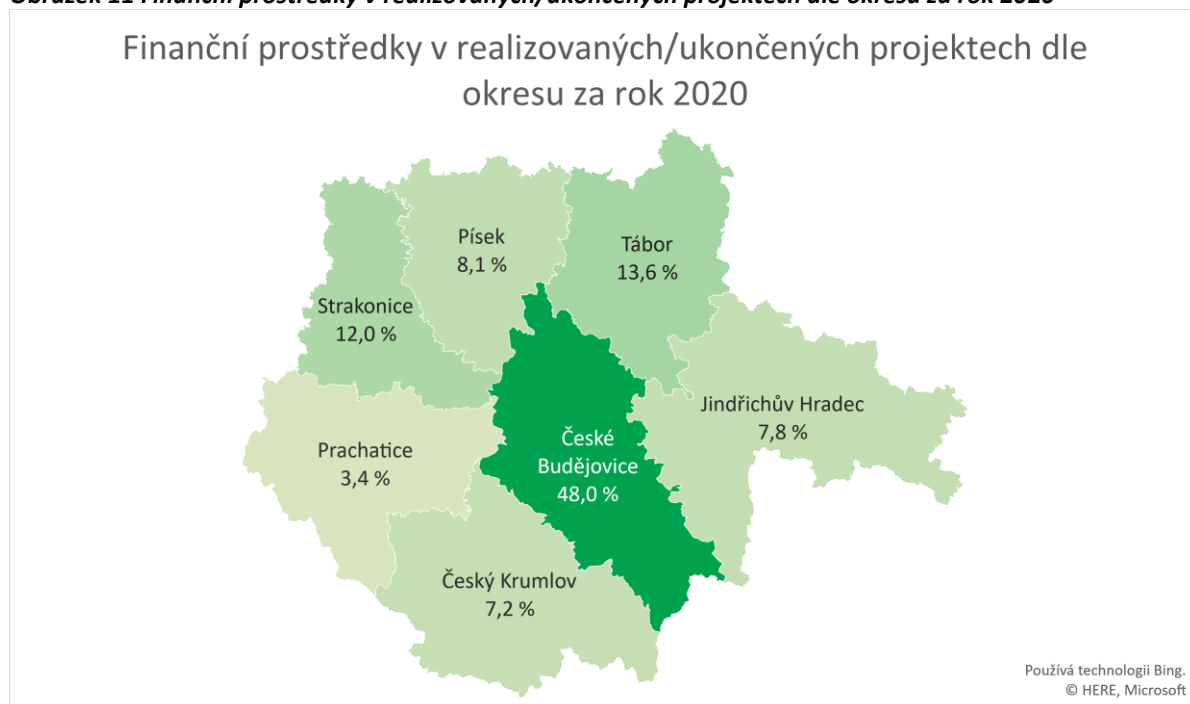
Obrázek 11 Finanční prostředky v realizovaných/ukončených projektech dle okresu za rok 2020

Finanční prostředky v realizovaných/ukončených projektech dle okresu za rok 2020

Písek
8,1 %

Tábor
13,6 %

Strakonice
12,0 %

Jindřichův Hradec
7,8 %

České Budějovice
48,0 %

Prachatice
3,4 %

Český Krumlov
7,2 %

Používá technologii Bing.
© HERE, Microsoft